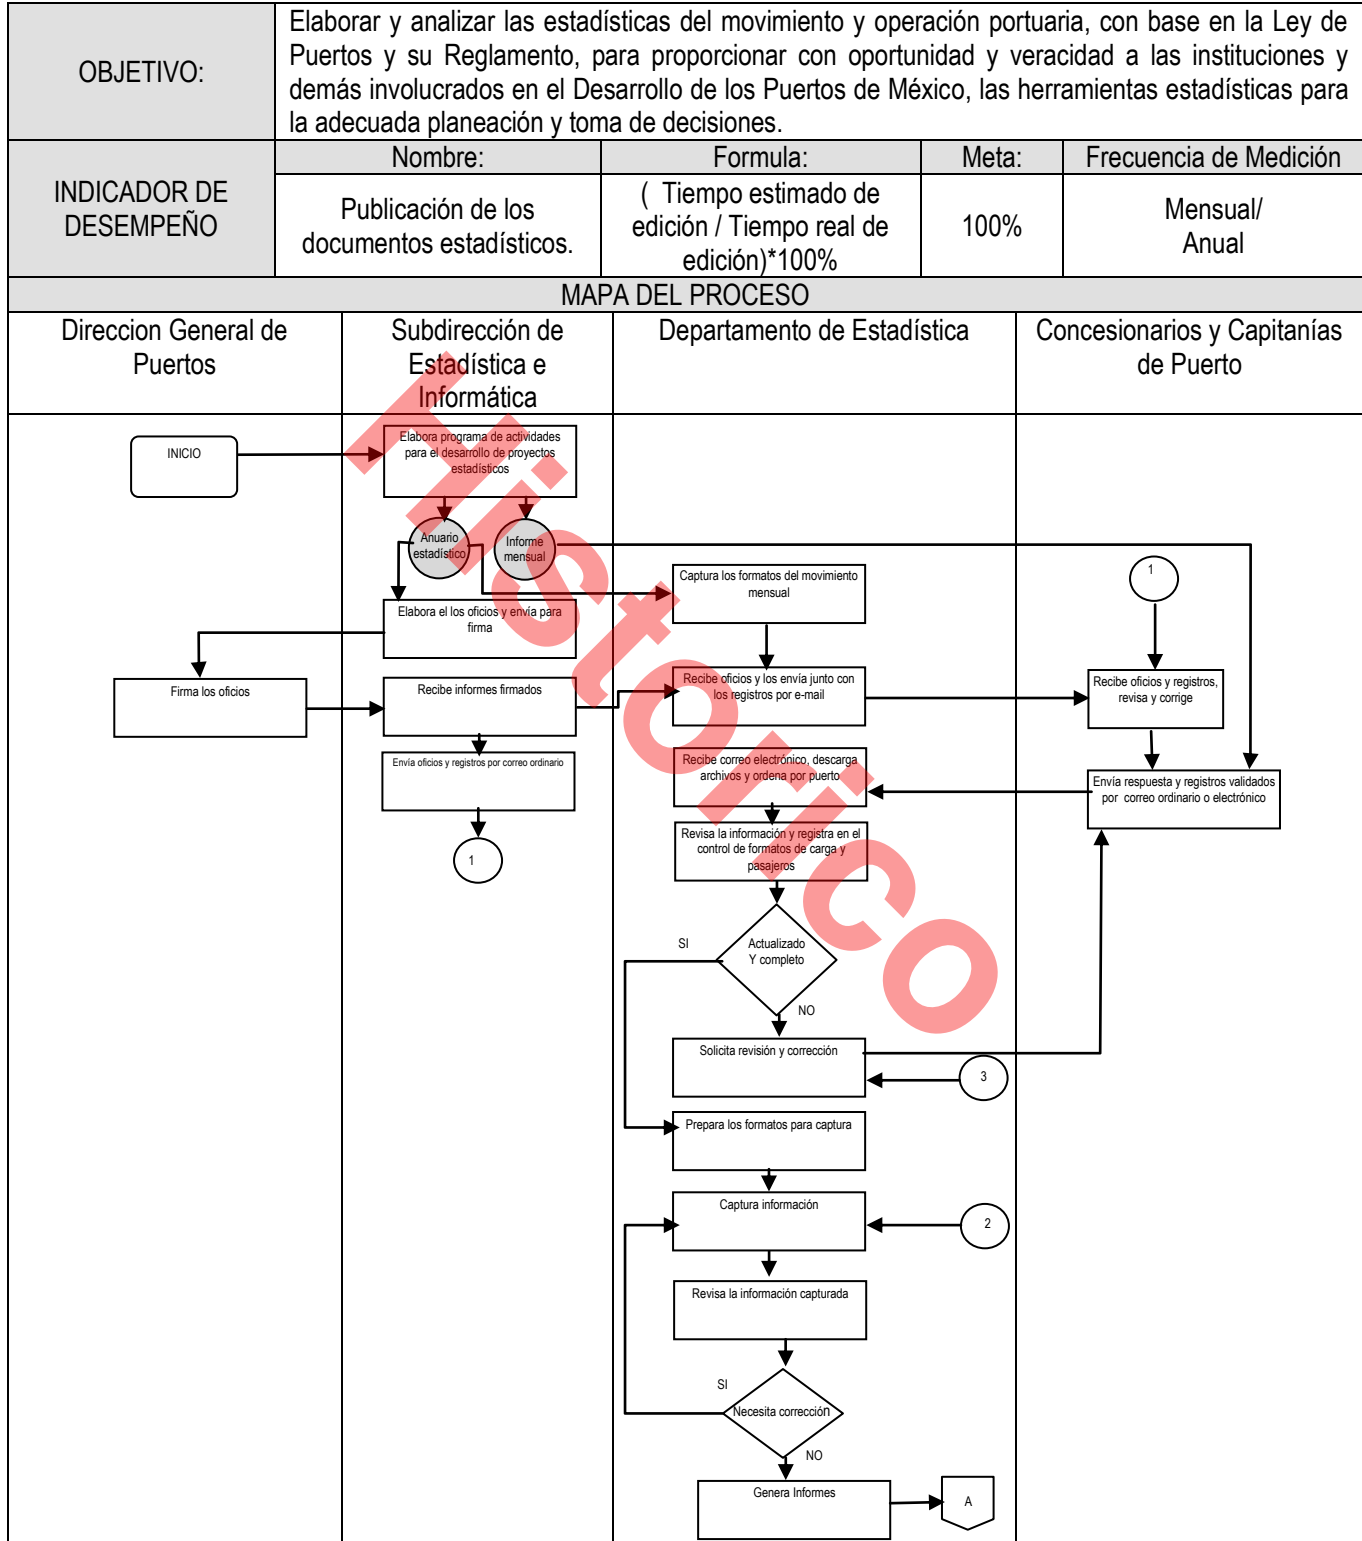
| OBJETIVO: | Elaborar y analizar las estadísticas del movimiento y operación portuaria, con base en la Ley de Puertos y su Reglamento, para proporcionar con oportunidad y veracidad a las instituciones y demás involucrados en el Desarrollo de los Puertos de México, las herramientas estadísticas para la adecuada planeación y toma de decisiones. | | |
|---|---|---|---|
| INDICADOR DE DESEMPEÑO | Nombre: | Formula: | Meta: | Frecuencia de Medición |
| | Publicación de los documentos estadísticos. | ( Tiempo estimado de edición / Tiempo real de edición)*100% | 100% | Mensual/ Anual |

MAPA DEL PROCESO

| Direccion General de Puertos | Subdirección de Estadística e Informática | Departamento de Estadística | Concesionarios y Capitanías de Puerto |
|---|---|---|---|

INICIO

Elabora programa de actividades para el desarrollo de proyectos estadísticos

Anuario estadístico

Informe mensual

Elabora el los oficios y envía para firma

Firma los oficios

Recibe informes firmados

Envía oficios y registros por correo ordinario

1

Captura los formatos del movimiento mensual

Recibe oficios y los envía junto con los registros por e-mail

Recibe correo electrónico, descarga archivos y ordena por puerto

Revisa la información y registra en el control de formatos de carga y pasajeros

SI

Actualizado Y completo

NO

Solicita revisión y corrección

3

Prepara los formatos para captura

Captura información

2

Revisa la información capturada

SI

Necesita corrección

NO

Genera Informes

A

1

Recibe oficios y registros, revisa y corrige

Envía respuesta y registros validados por correo ordinario o electrónico

Histórico